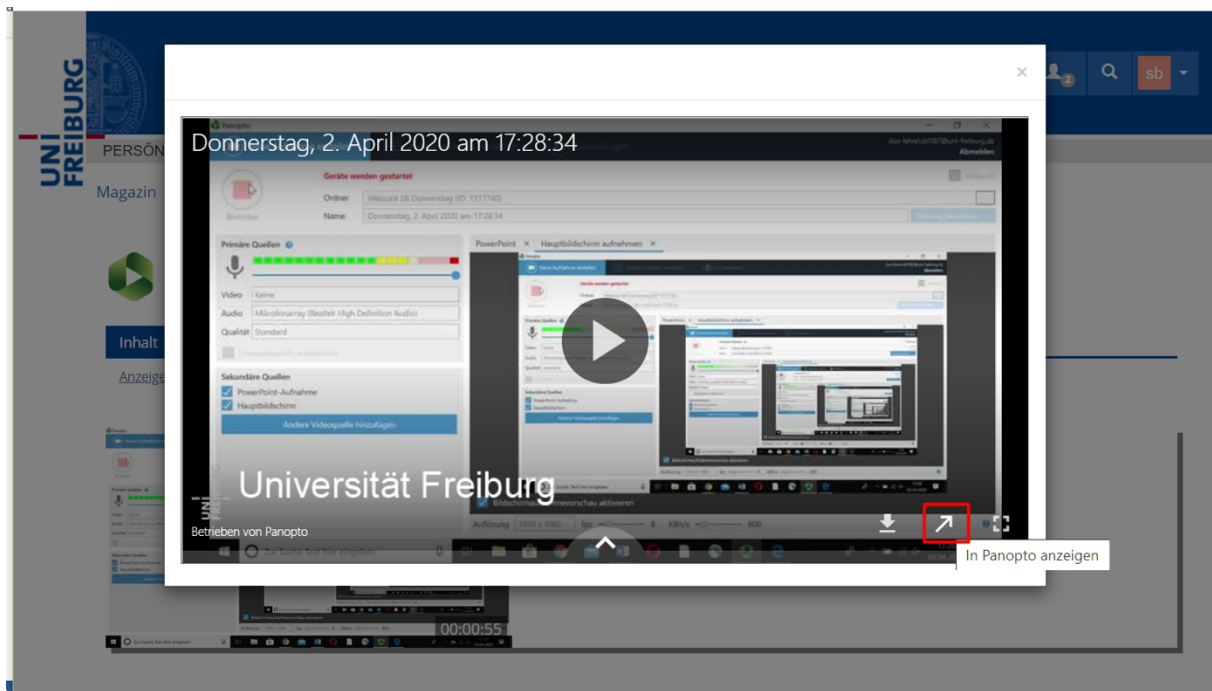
UNI FREIBURG

PERSÖN

Magazin

Inhalt

Anzeige

×

sb

2

Donnerstag, 2. April 2020 am 17:28:34

Panopto

Geräte werden gestartet

Ordner Webcast SB Donnerstag (ID: 1517740)

Name Donnerstag, 2. April 2020 am 17:28:34

Primäre Quellen

Video Keine

Audio Mikrofonarray (Realtek High Definition Audio)

Qualität Standard

Sekundäre Quellen

PowerPoint-Aufnahme

Hauptbildschirm

Andere Videoquelle hinzufügen

PowerPoint × Hauptbildschirm aufnehmen ×

Bildschirm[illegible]vorschau aktivieren

Auflösung 1920 × 1080 fps KBit/s 600

Universität Freiburg

Betrieben von Panopto

In Panopto anzeigen

00:00:55